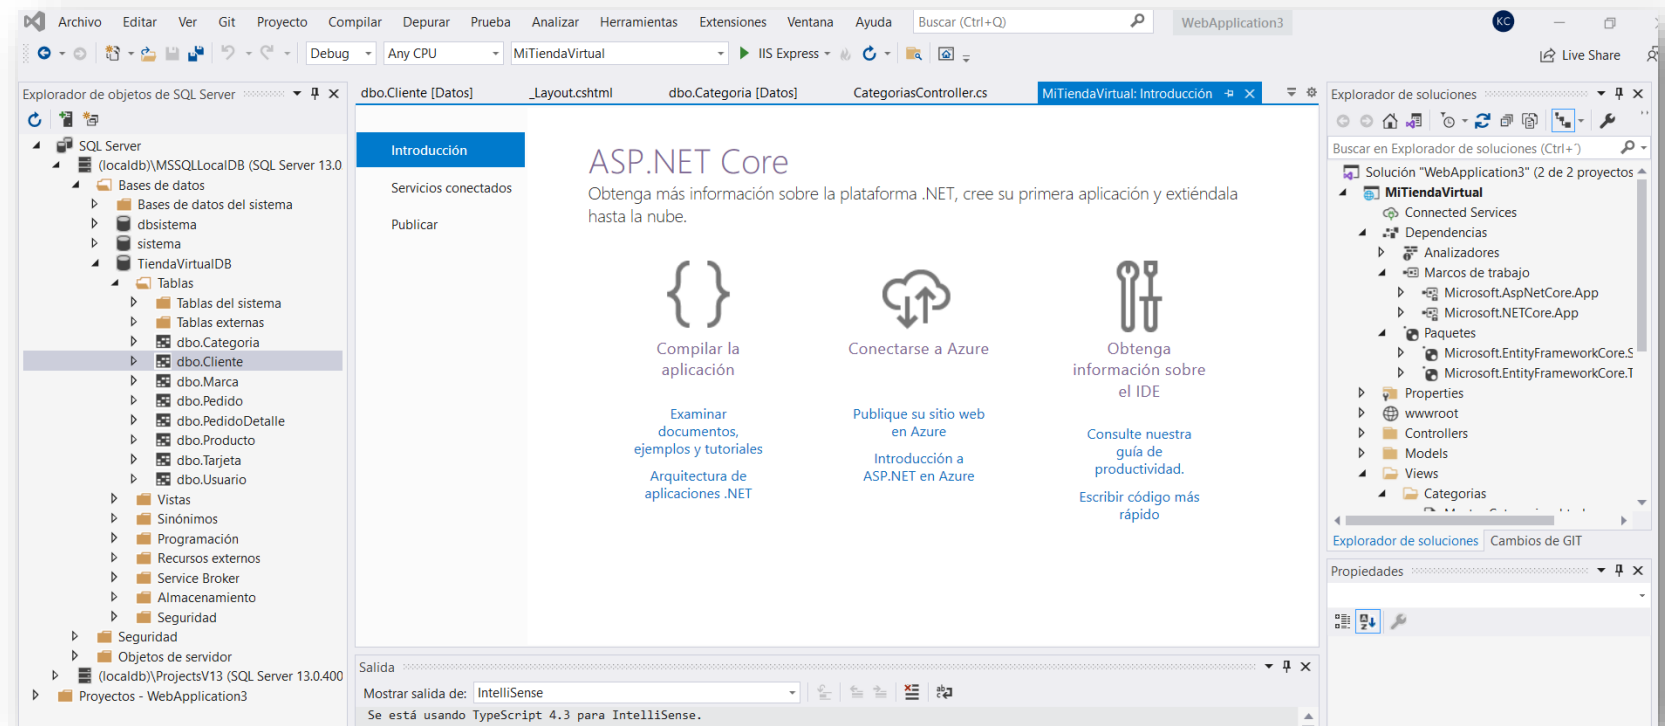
Archivo Editar Ver Git Proyecto Compilar Depurar Prueba Analizar Herramientas Extensiones Ventana Ayuda Buscar (Ctrl+Q) WebApplication3 KC

Debug Any CPU MiTiendaVirtual IIS Express Live Share

Explorador de objetos de SQL Server

SQL Server
(localdb)\MSSQLLocalDB (SQL Server 13.0
Bases de datos
Bases de datos del sistema
dbsistema
sistema
TiendaVirtualDB
Tablas
Tablas del sistema
Tablas externas
dbo.Categoria
dbo.Cliente
dbo.Marca
dbo.Pedido
dbo.PedidoDetalle
dbo.Producto
dbo.Tarjeta
dbo.Usuario
Vistas
Sinónimos
Programación
Recursos externos
Service Broker
Almacenamiento
Seguridad
Seguridad
Objetos de servidor
(localdb)\ProjectsV13 (SQL Server 13.0.400
Proyectos - WebApplication3

dbo.Cliente [Datos] _Layout.cshtml dbo.Categoria [Datos] CategoriasController.cs MiTiendaVirtual: Introducción

Introducción
Servicios conectados
Publicar

ASP.NET Core
Obtenga más información sobre la plataforma .NET, cree su primera aplicación y extiéndala hasta la nube.

Compilar la aplicación
Examinar documentos, ejemplos y tutoriales
Arquitectura de aplicaciones .NET

Conectarse a Azure
Publique su sitio web en Azure
Introducción a ASP.NET en Azure

Obtenga información sobre el IDE
Consulte nuestra guía de productividad.
Escribir código más rápido

Salida
Mostrar salida de: IntelliSense
Se está usando TypeScript 4.3 para IntelliSense.

Explorador de soluciones
Buscar en Explorador de soluciones (Ctrl+´)
Solución "WebApplication3" (2 de 2 proyectos
MiTiendaVirtual
Connected Services
Dependencias
Analizadores
Marcos de trabajo
Microsoft.AspNetCore.App
Microsoft.NETCore.App
Paquetes
Microsoft.EntityFrameworkCore.S
Microsoft.EntityFrameworkCore.T
Properties
wwwroot
Controllers
Models
Views
Categorias

Explorador de soluciones Cambios de GIT

Propiedades